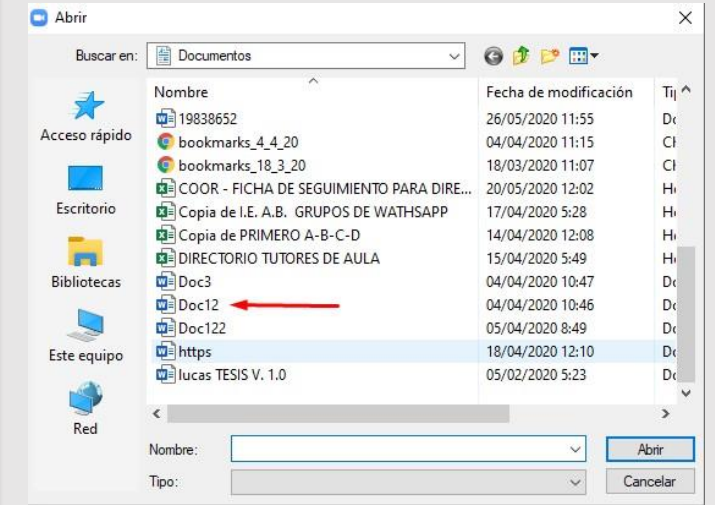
Abrir

Buscar en: Documentos

Acceso rápido
Escritorio
Bibliotecas
Este equipo
Red

| Nombre | Fecha de modificación | Ti |
|---|---|---|
| 19838652 | 26/05/2020 11:55 | Do |
| bookmarks_4_4_20 | 04/04/2020 11:15 | Cl |
| bookmarks_18_3_20 | 18/03/2020 11:07 | Cl |
| COOR - FICHA DE SEGUIMIENTO PARA DIRE... | 20/05/2020 12:02 | He |
| Copia de I.E. A.B. GRUPOS DE WATHSAPP | 17/04/2020 5:28 | He |
| Copia de PRIMERO A-B-C-D | 14/04/2020 12:08 | He |
| DIRECTORIO TUTORES DE AULA | 15/04/2020 5:49 | He |
| Doc3 | 04/04/2020 10:47 | Do |
| Doc12 | 04/04/2020 10:46 | Do |
| Doc122 | 05/04/2020 8:49 | Do |
| https | 18/04/2020 12:10 | Do |
| lucas TESIS V. 1.0 | 05/02/2020 5:23 | Do |

Nombre:
Tipo:
Abrir
Cancelar